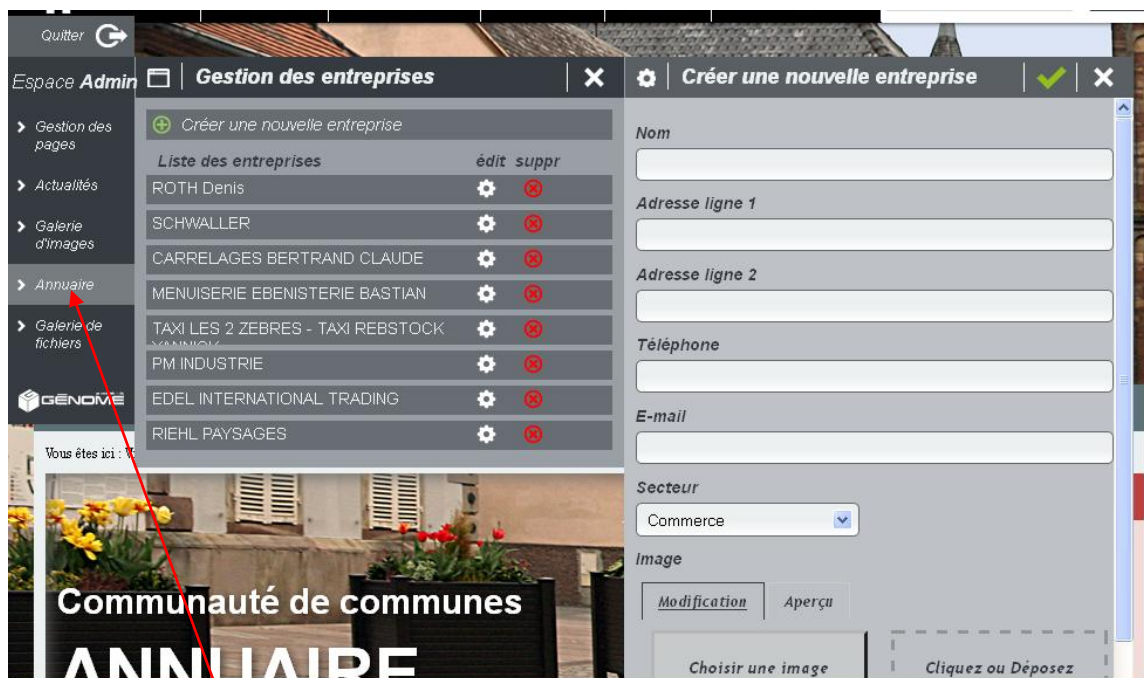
Quitter

Espace Admin

Gestion des pages

Actualités

Galerie d'images

Annuaire

Galerie de fichiers

GÉNOME

Gestion des entreprises

Créer une nouvelle entreprise

| Liste des entreprises | édit | suppr |
|---|---|---|
| ROTH Denis | | |
| SCHWALLER | | |
| CARRELAGES BERTRAND CLAUDE | | |
| MENUISERIE EBENISTERIE BASTIAN | | |
| TAXI LES 2 ZEBRES - TAXI REBSTOCK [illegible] | | |
| PM INDUSTRIE | | |
| EDEL INTERNATIONAL TRADING | | |
| RIEHL PAYSAGES | | |

Vous êtes ici : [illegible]

Communauté de communes

ANNUAIRE

Créer une nouvelle entreprise

Nom

Adresse ligne 1

Adresse ligne 2

Téléphone

E-mail

Secteur

Commerce

Image

Modification

Aperçu

Choisir une image

Cliquez ou Déposez